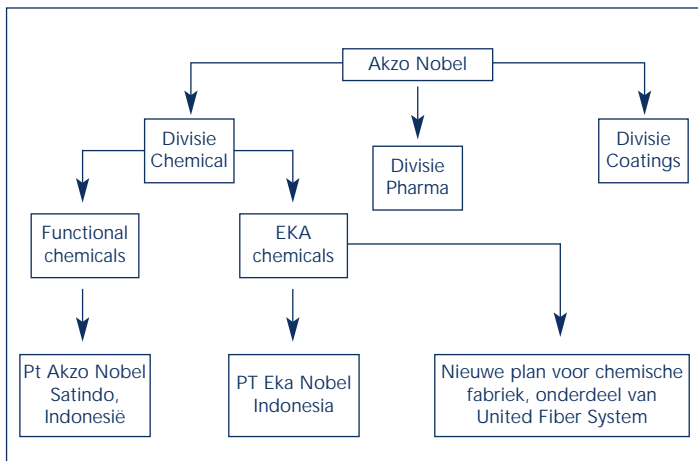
Akzo Nobel

Divisie Chemical

Divisie Pharma

Divisie Coatings

Functional chemicals

EKA chemicals

Pt Akzo Nobel Satindo, Indonesië

PT Eka Nobel Indonesia

Nieuwe plan voor chemische fabriek, onderdeel van United Fiber System